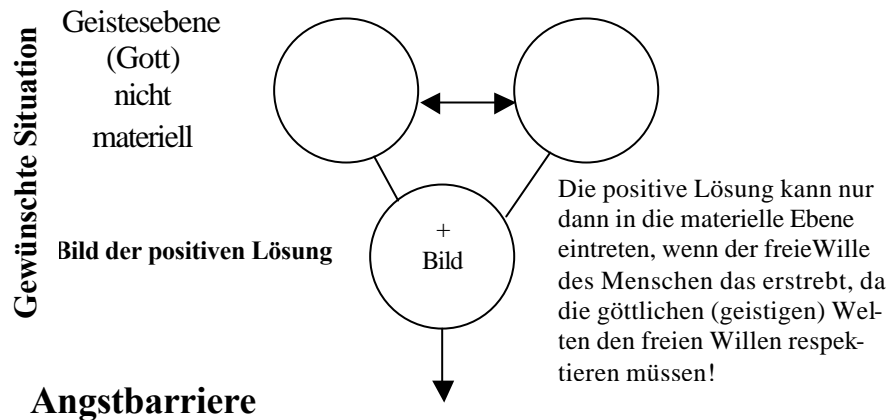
Gewünschte Situation

Geistesebene (Gott) nicht materiell

Bild der positiven Lösung

+
Bild

Die positive Lösung kann nur dann in die materielle Ebene eintreten, wenn der freieWille des Menschen das erstrebt, da die göttlichen (geistigen) Welten den freien Willen respektieren müssen!

Angstbarriere